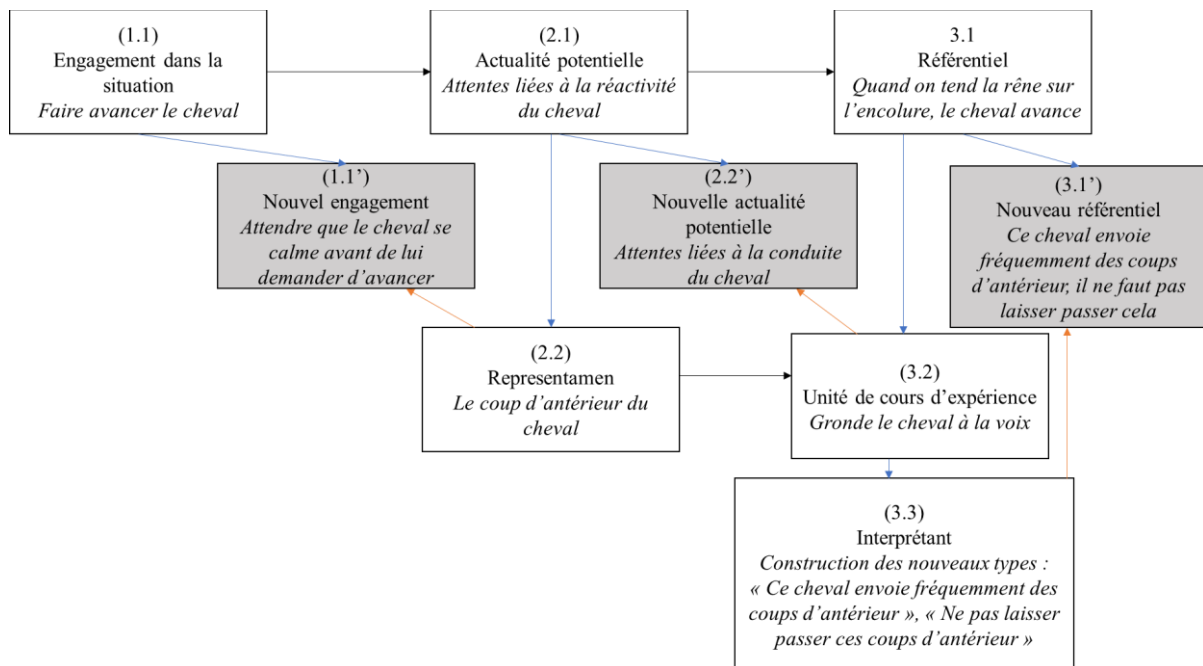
(1.1)
Engagement dans la situation
*Faire avancer le cheval*

(2.1)
Actualité potentielle
*Attentes liées à la réactivité du cheval*

3.1
Référentiel
*Quand on tend la rêne sur l'encolure, le cheval avance*

(1.1')
Nouvel engagement
*Attendre que le cheval se calme avant de lui demander d'avancer*

(2.2')
Nouvelle actualité potentielle
*Attentes liées à la conduite du cheval*

(3.1')
Nouveau référentiel
*Ce cheval envoie fréquemment des coups d'antérieur, il ne faut pas laisser passer cela*

(2.2)
Representamen
*Le coup d'antérieur du cheval*

(3.2)
Unité de cours d'expérience
*Gronde le cheval à la voix*

(3.3)
Interprétant
*Construction des nouveaux types : « Ce cheval envoie fréquemment des coups d'antérieur », « Ne pas laisser passer ces coups d'antérieur »*